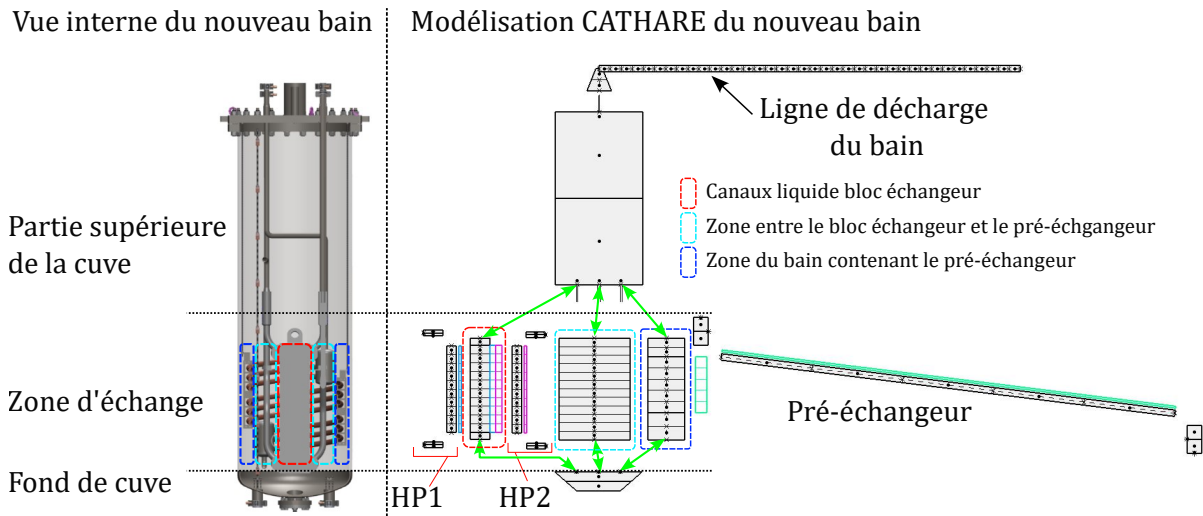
Vue interne du nouveau bain

Modélisation CATHARE du nouveau bain

Ligne de décharge du bain

Canaux liquide bloc échangeur

Zone entre le bloc échangeur et le pré-échgangeur

Zone du bain contenant le pré-échangeur

Partie supérieure de la cuve

Zone d'échange

Fond de cuve

HP1

HP2

Pré-échangeur